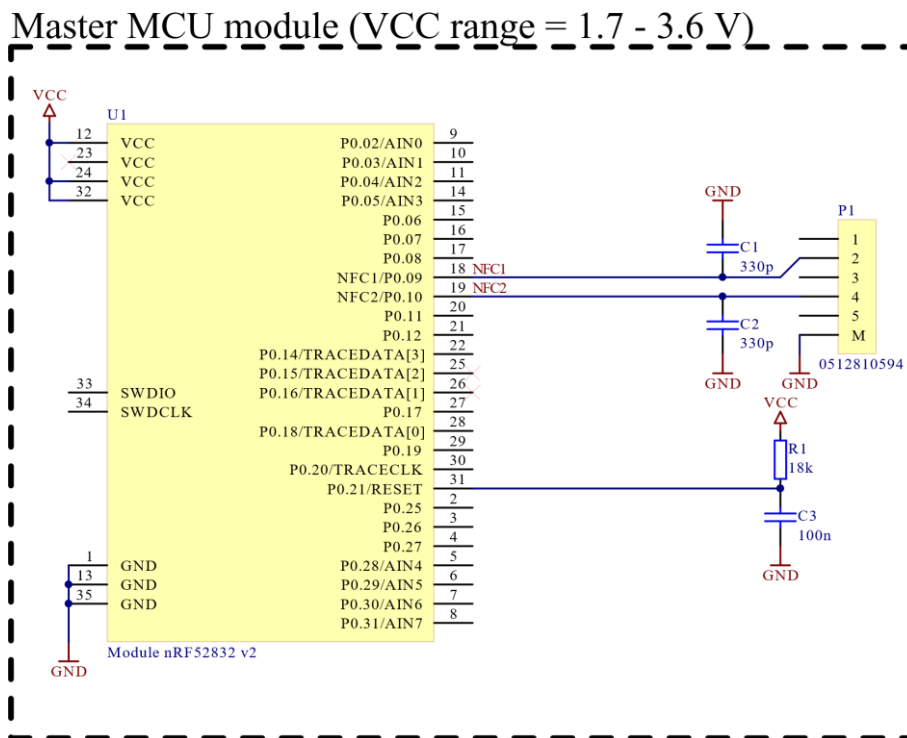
Master MCU module (VCC range = 1.7 - 3.6 V)

VCC
U1
12 VCC
23 VCC
24 VCC
32 VCC
33 SWDIO
34 SWDCLK
1 GND
13 GND
35 GND
GND
Module nRF52832 v2

P0.02/AIN0 9
P0.03/AIN1 10
P0.04/AIN2 11
P0.05/AIN3 14
P0.06 15
P0.07 16
P0.08 17
NFC1/P0.09 18 NFC1
NFC2/P0.10 19 NFC2
P0.11 20
P0.12 21
P0.14/TRACEDATA[3] 22
P0.15/TRACEDATA[2] 25
P0.16/TRACEDATA[1] 26
P0.17 27
P0.18/TRACEDATA[0] 28
P0.19 29
P0.20/TRACECLK 30
P0.21/RESET 31
P0.25 2
P0.26 3
P0.27 4
P0.28/AIN4 5
P0.29/AIN5 6
P0.30/AIN6 7
P0.31/AIN7 8

GND
C1
330p
C2
330p
GND
P1
1
2
3
4
5
M
GND
0512810594
VCC
R1
18k
C3
100n
GND